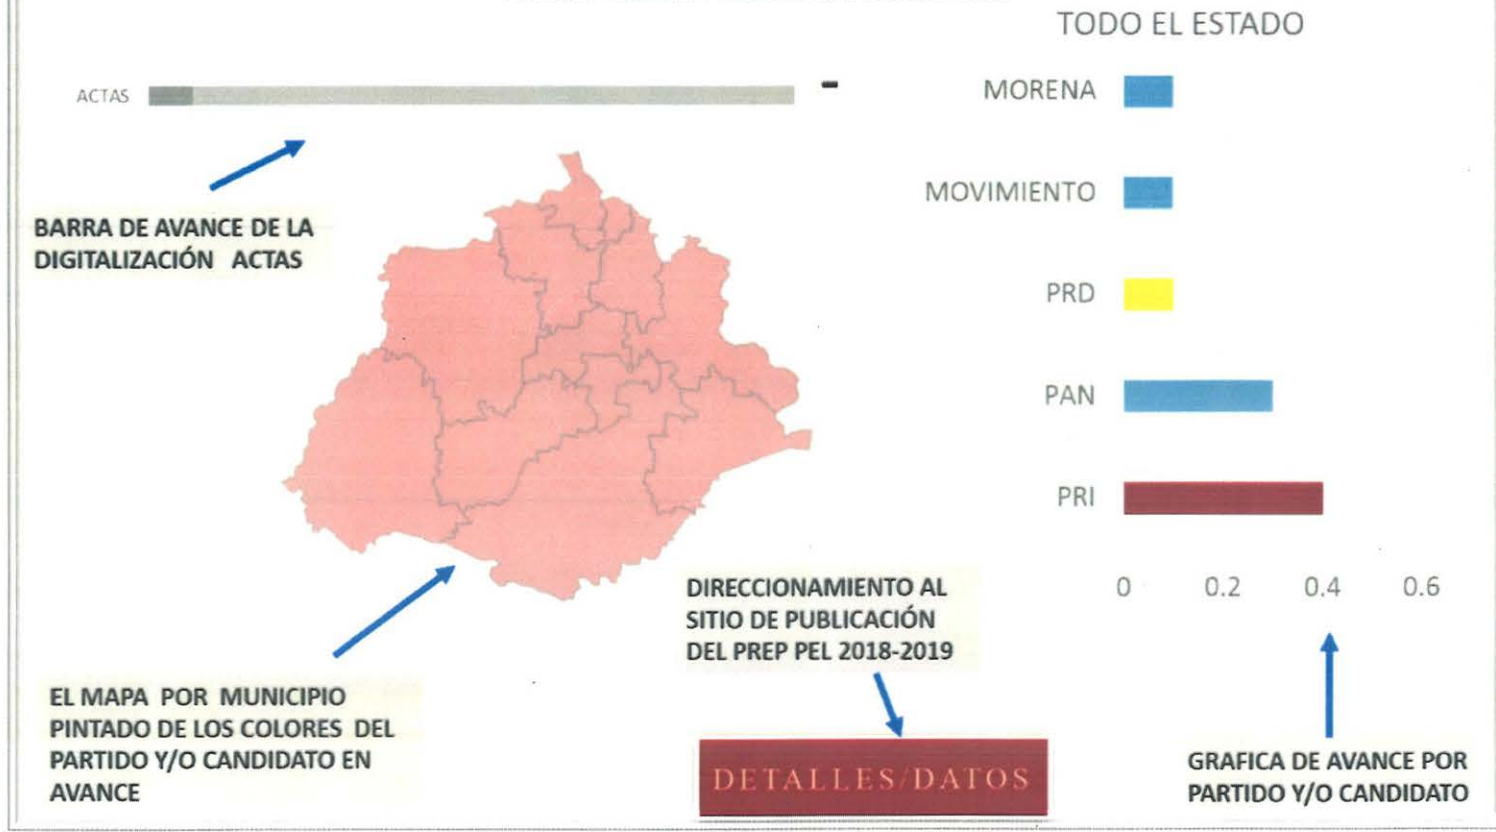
TODO EL ESTADO

ACTAS

-

BARRA DE AVANCE DE LA DIGITALIZACIÓN ACTAS

MORENA

MOVIMIENTO

PRD

PAN

PRI

0 0.2 0.4 0.6

DIRECCIONAMIENTO AL SITIO DE PUBLICACIÓN DEL PREP PEL 2018-2019

EL MAPA POR MUNICIPIO PINTADO DE LOS COLORES DEL PARTIDO Y/O CANDIDATO EN AVANCE

DETALLES/DATOS

GRAFICA DE AVANCE POR PARTIDO Y/O CANDIDATO